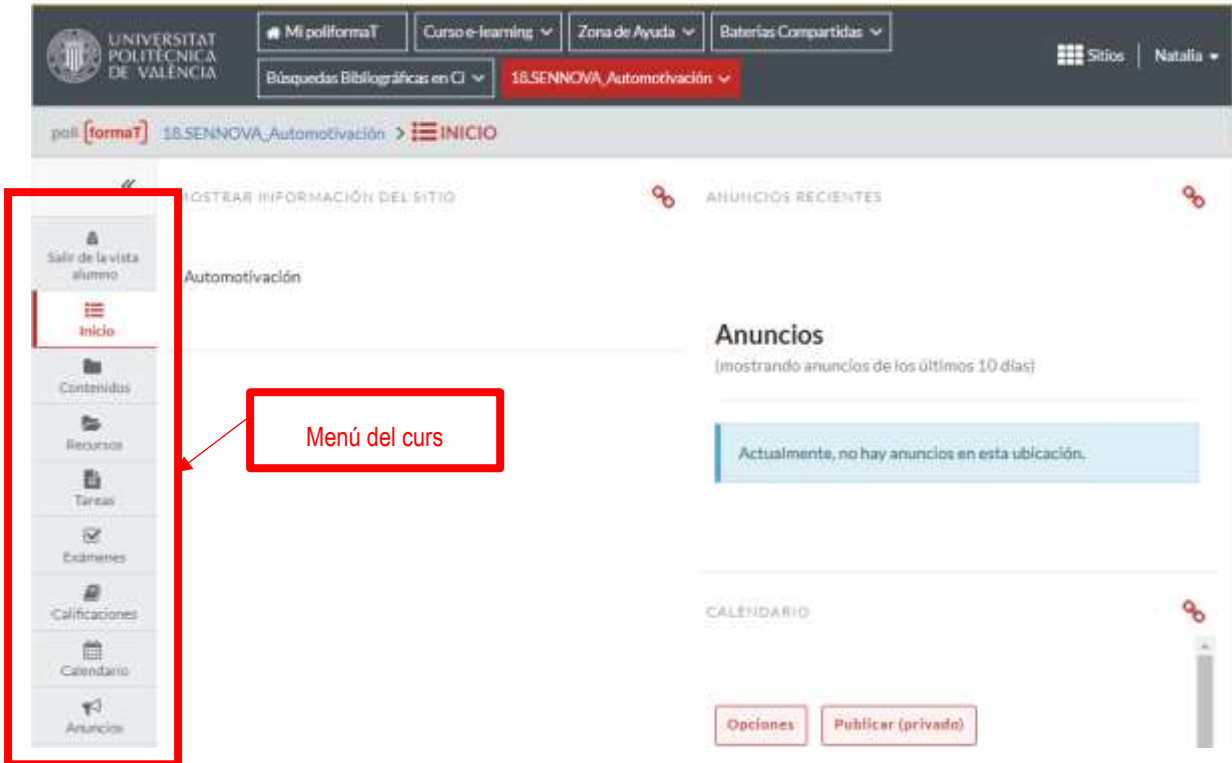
UNIVERSITAT POLITÈCNICA DE VALÈNCIA

Mi poliformaT | Curso e-learning | Zona de Ayuda | Baterías Compartidas | Sitios | Natalia

Búsquedas Bibliográficas en CI | 18.SENNOVA_Automotivación

poli[formaT] 18.SENNOVA_Automotivación > INICIO

«

Salir de la vista alumno

Inicio

Contenidos

Recursos

Tareas

Exámenes

Calificaciones

Calendario

Anuncios

MOSTRAR INFORMACIÓN DEL SITIO

Automotivación

Menú del curs

ANUNCIOS RECIENTES

Anuncios

(mostrando anuncios de los últimos 10 días)

Actualmente, no hay anuncios en esta ubicación.

CALENDARIO

Opciones

Publicar (privado)